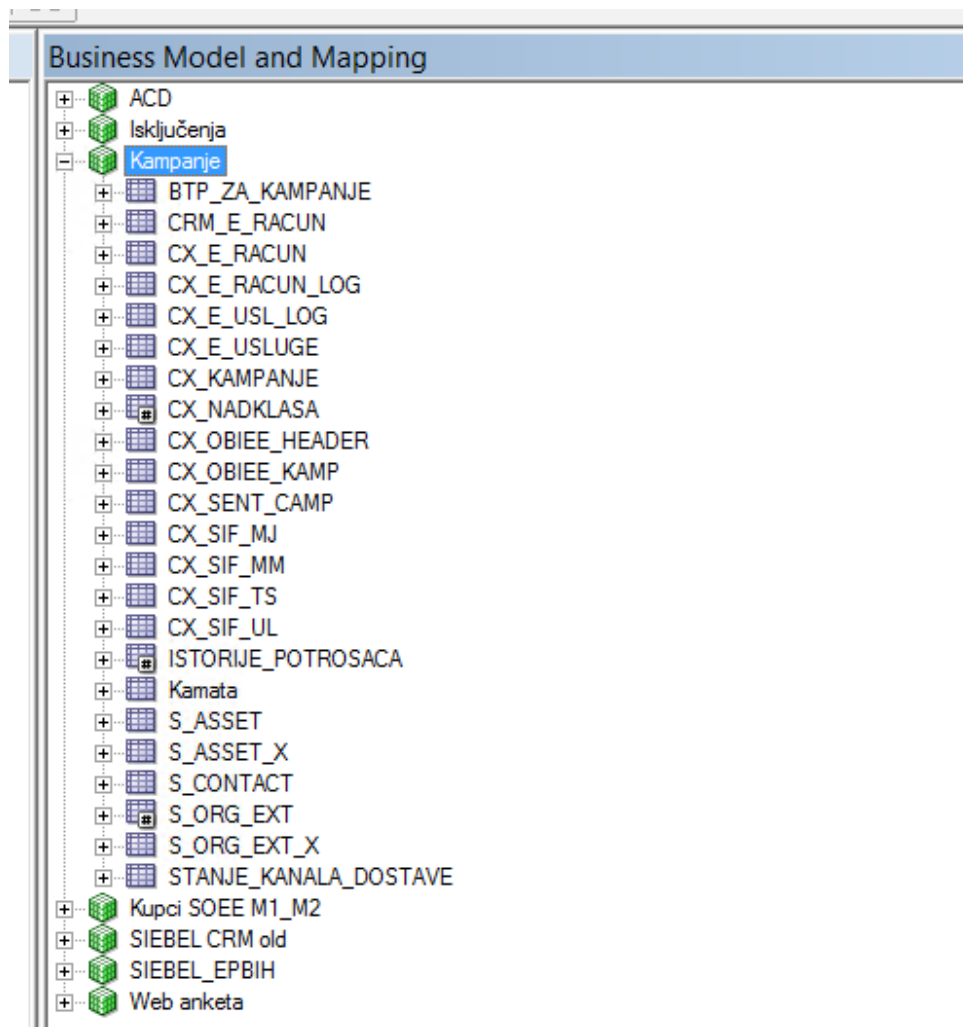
Business Model and Mapping

ACD
Isključenja
Kampanje
BTP_ZA_KAMPANJE
CRM_E_RACUN
CX_E_RACUN
CX_E_RACUN_LOG
CX_E_USL_LOG
CX_E_USLUGE
CX_KAMPANJE
CX_NADKLASA
CX_OBIEE_HEADER
CX_OBIEE_KAMP
CX_SENT_CAMP
CX_SIF_MJ
CX_SIF_MM
CX_SIF_TS
CX_SIF_UL
ISTORIJE_POTROSACA
Kamata
S_ASSET
S_ASSET_X
S_CONTACT
S_ORG_EXT
S_ORG_EXT_X
STANJE_KANALA_DOSTAVE
Kupci SOEE M1_M2
SIEBEL CRM old
SIEBEL_EPBIH
Web anketa